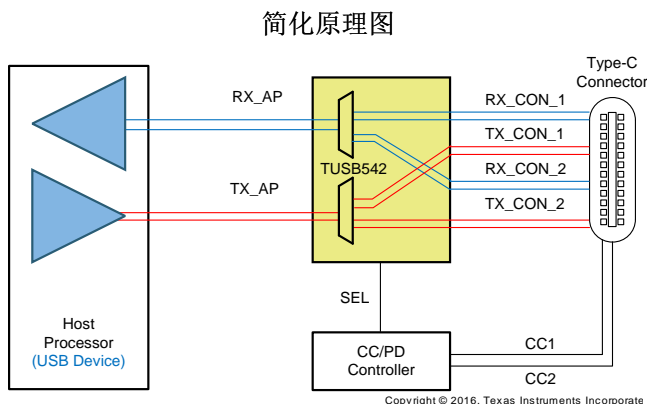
简化原理图

Type-C Connector

RX_AP

RX_CON_1

TX_CON_1

TUSB542

RX_CON_2

TX_AP

TX_CON_2

SEL

Host Processor (USB Device)

CC/PD Controller

CC1

CC2

Copyright © 2016, Texas Instruments Incorporate